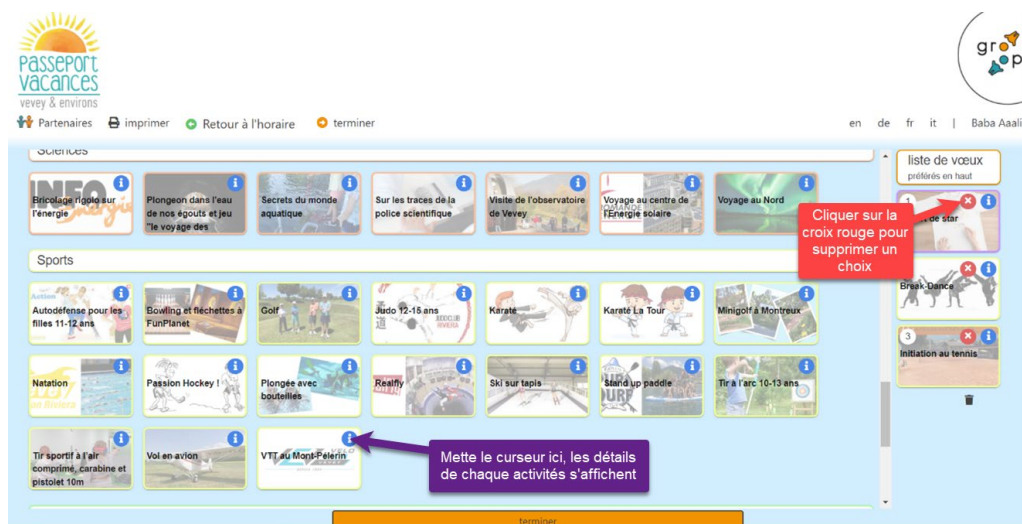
Passeport vacances
vevey & environs

gro p

Partenaires imprimer Retour à l'horaire terminer

en de fr it | Baba Aaali

Sciences

Bricolage rigolo sur l'énergie

Plongeon dans l'eau de nos égouts et jeu "le voyage des

Secrets du monde aquatique

Sur les traces de la police scientifique

Visite de l'observatoire de Vevey

Voyage au centre de l'Energie solaire

Voyage au Nord

Sports

Autodéfense pour les filles 11-12 ans

Bowling et fléchettes à FunPlanet

Golf

Judo 12-15 ans

Karaté

Karaté La Tour

Minigolf à Montreux

Natation

Passion Hockey !

Plongée avec bouteilles

Realfly

Ski sur tapis

Stand up paddle

Tir à l'arc 10-13 ans

Tir sportif à l'air comprimé, carabine et pistolet 10m

Vol en avion

VTT au Mont-Pélerin

Mette le curseur ici, les détails de chaque activités s'affichent

terminer

liste de vœux
préférés en haut

1
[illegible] de star

Cliquer sur la croix rouge pour supprimer un choix

Break-Dance

3
Initiation au tennis